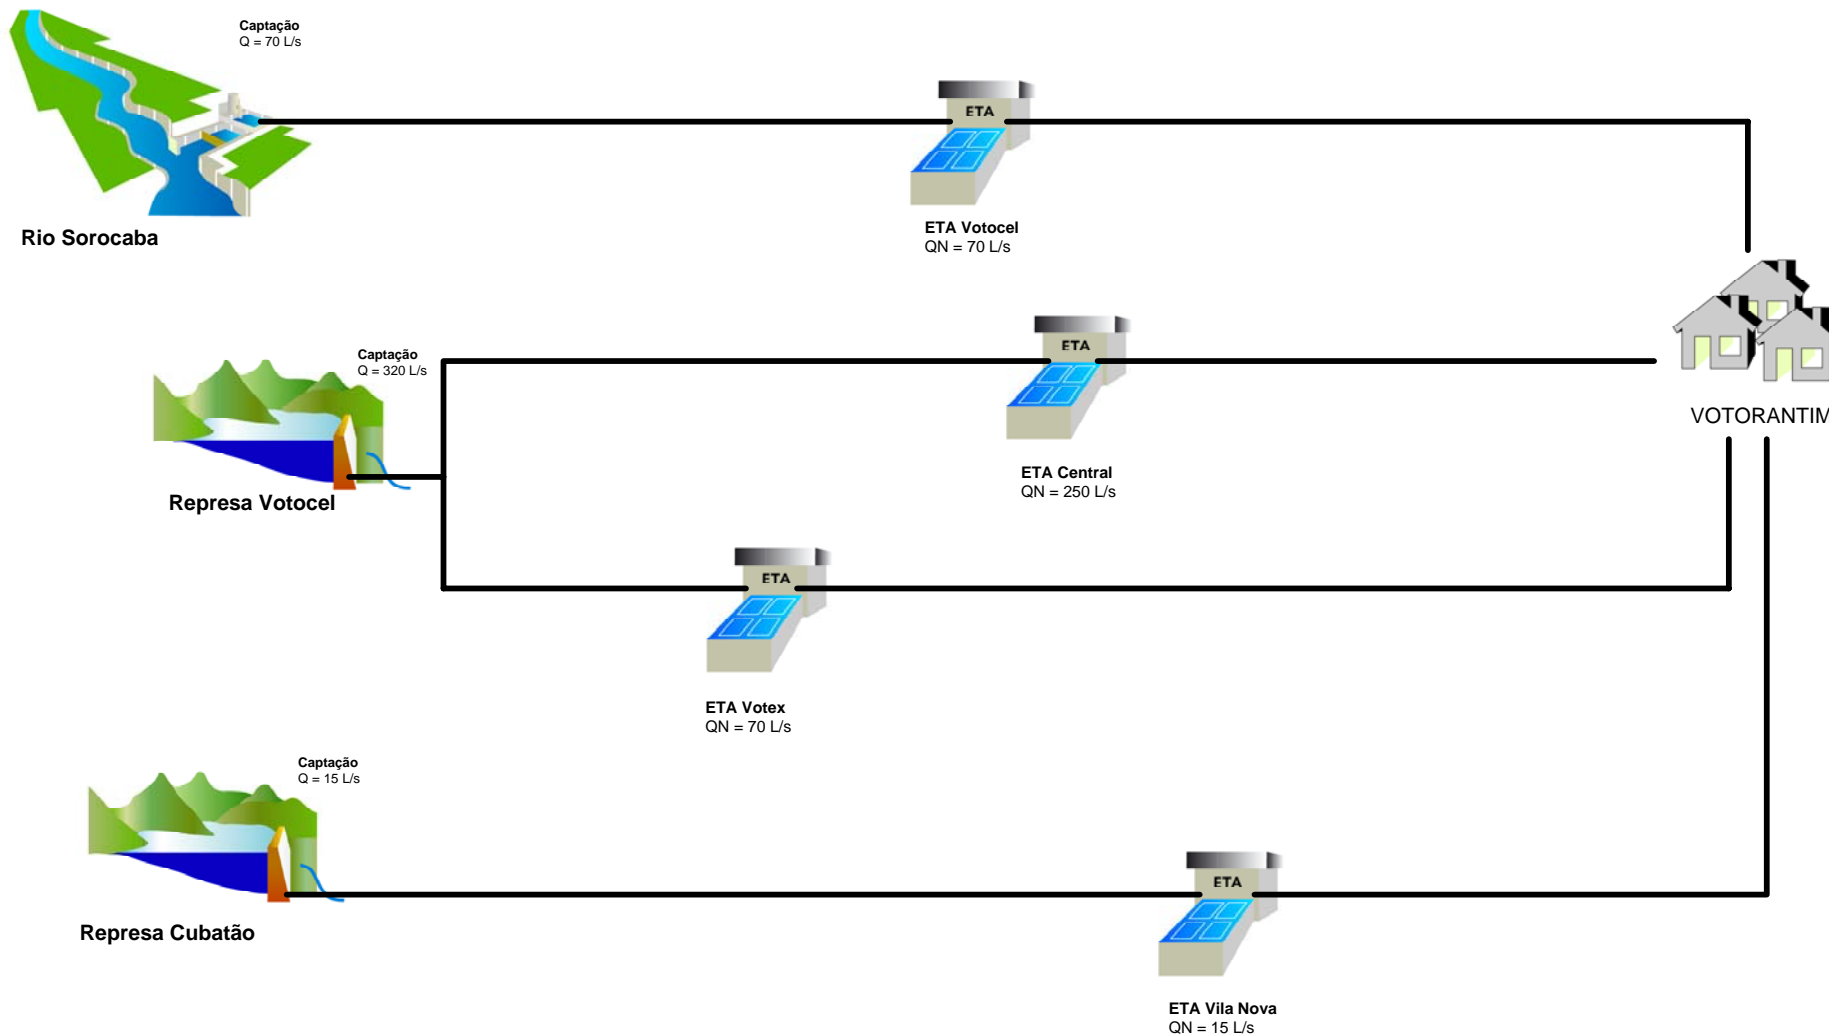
Captação
Q = 70 L/s

Rio Sorocaba

ETA

ETA Votocel
QN = 70 L/s

Captação
Q = 320 L/s

Represa Votocel

ETA

ETA Central
QN = 250 L/s

VOTORANTIM

ETA

ETA Votex
QN = 70 L/s

Captação
Q = 15 L/s

Represa Cubatão

ETA

ETA Vila Nova
QN = 15 L/s